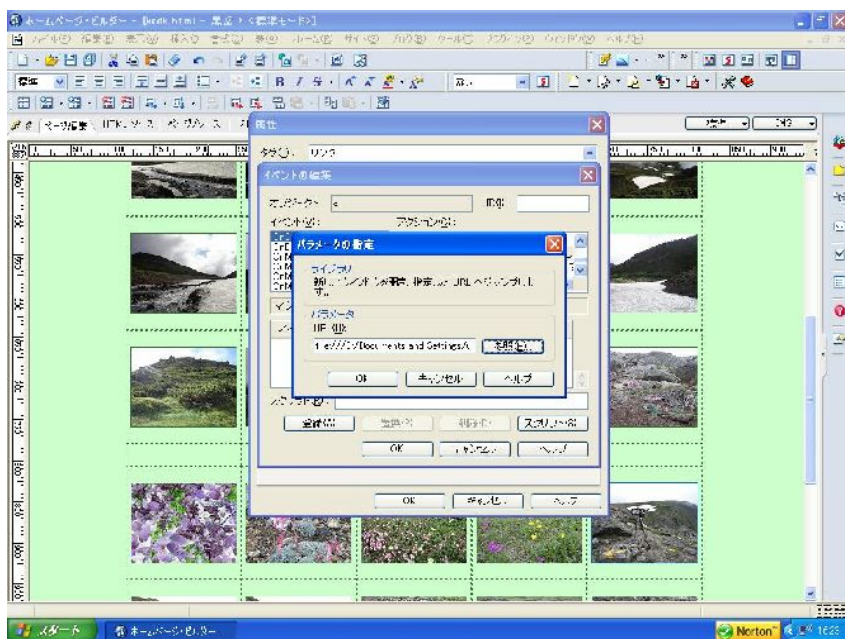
ホームページ・ビルダー - [prak.html - 編集 - <標準モード>]

ファイル(F) 編集(E) 表示(V) 挿入(I) 書式(O) 表(B) ツール(T) ウィンドウ(W) ヘルプ(H)

属性

タグ(G): リンク

イベントの編集

オブジェクト: a

ID(I):

イベント(E):

アクション(A):

パラメータの設定

ライブラリ

新しいウィンドウが開き、指定したURLへジャンプします。

パラメータ

URL(U)

file:///C:/Documents and Settings/A

参照(R)...

OK

キャンセル

ヘルプ

スクリプト(S):

追加(A)

変更(C)

削除(D)

スクリプト一覧

OK

キャンセル

ヘルプ

OK

キャンセル

ヘルプ

スタート

ホームページ・ビルダー

Norton

16:23